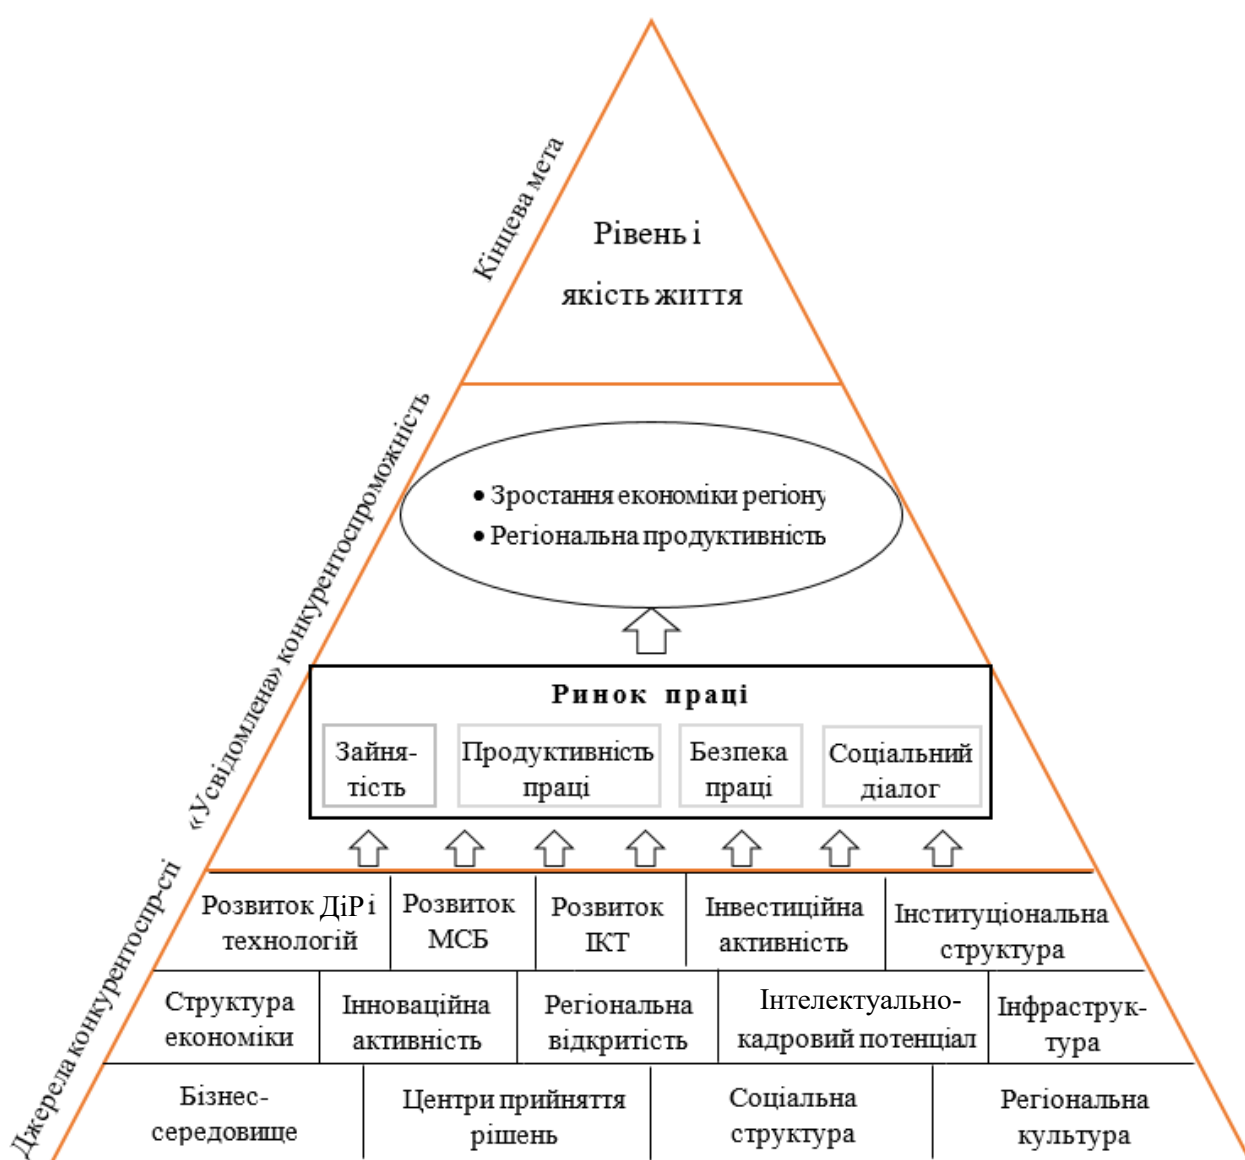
Кінцева мета

Рівень і якість життя

«Усвідомлена» конкурентоспроможність

• Зростання економіки регіону
• Регіональна продуктивність

Ринок праці

Зайнятість

Продуктивність праці

Безпека праці

Соціальний діалог

Джерела конкурентоспр-сті

Розвиток ДіР і технологій

Розвиток МСБ

Розвиток ІКТ

Інвестиційна активність

Інституціональна структура

Структура економіки

Інноваційна активність

Регіональна відкритість

Інтелектуально-кадровий потенціал

Інфраструктура

Бізнес-середовище

Центри прийняття рішень

Соціальна структура

Регіональна культура